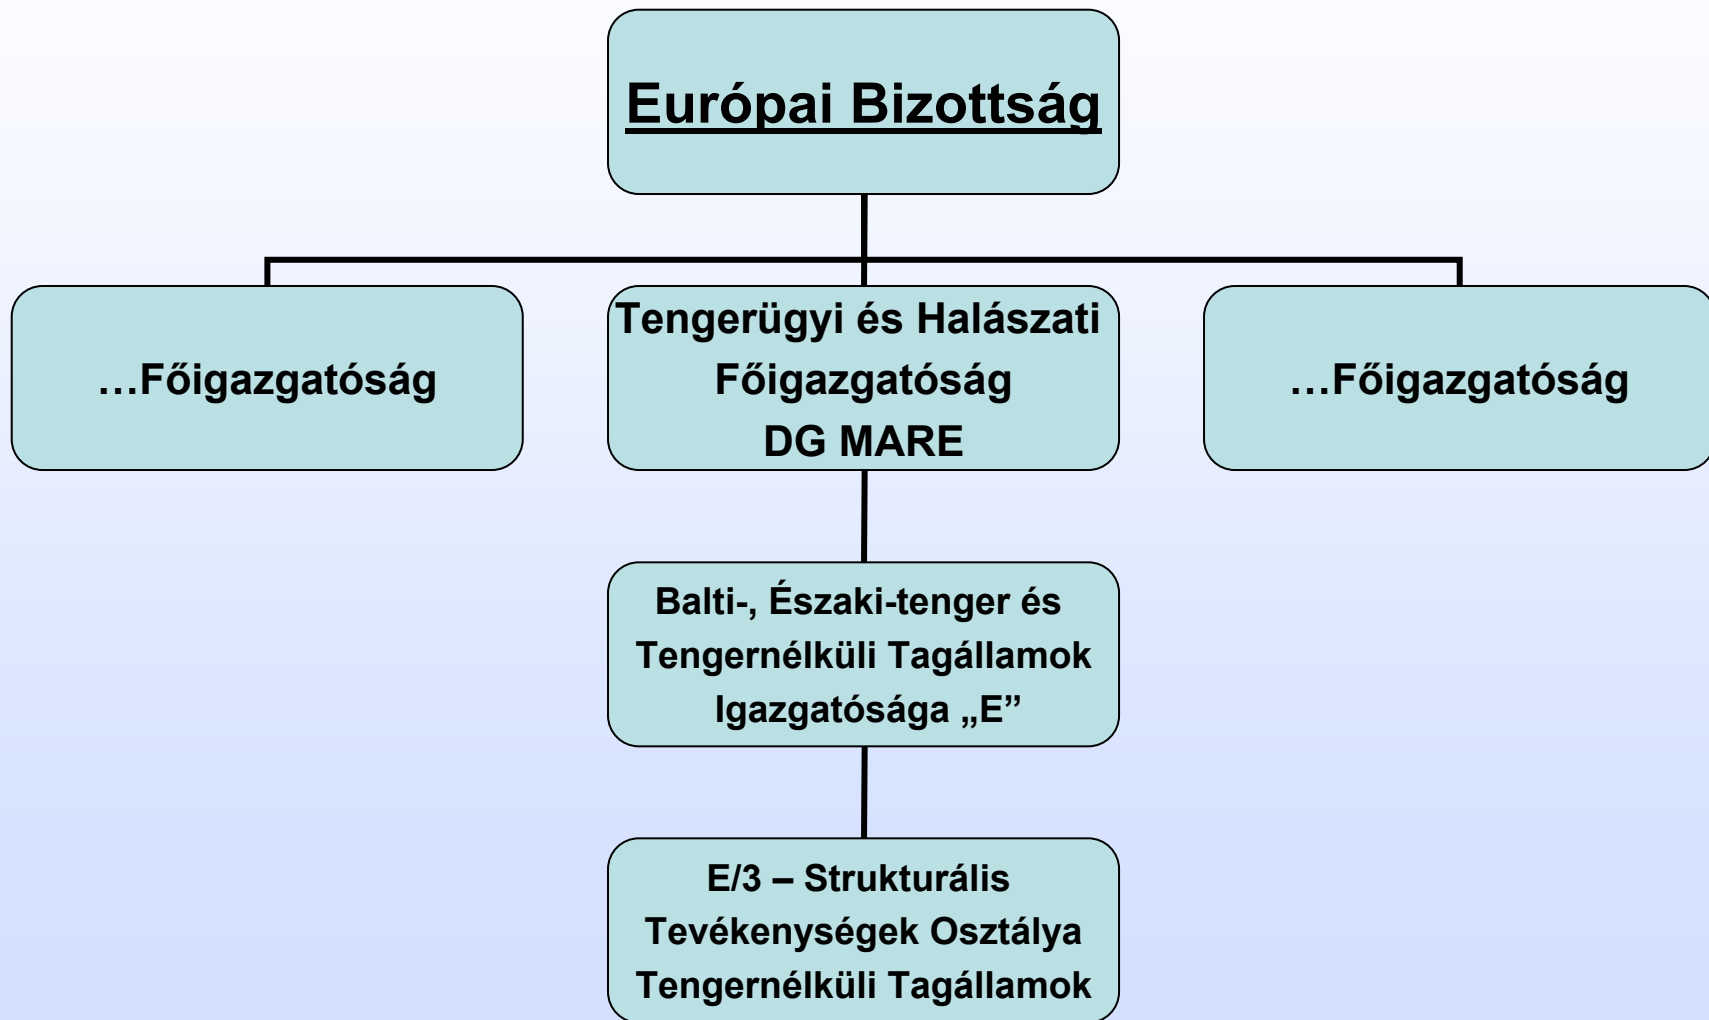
Európai Bizottság

…Főigazgatóság

Tengerügyi és Halászati Főigazgatóság DG MARE

…Főigazgatóság

Balti-, Északi-tenger és Tengernélküli Tagállamok Igazgatósága „E”

E/3 – Strukturális Tevékenységek Osztálya Tengernélküli Tagállamok